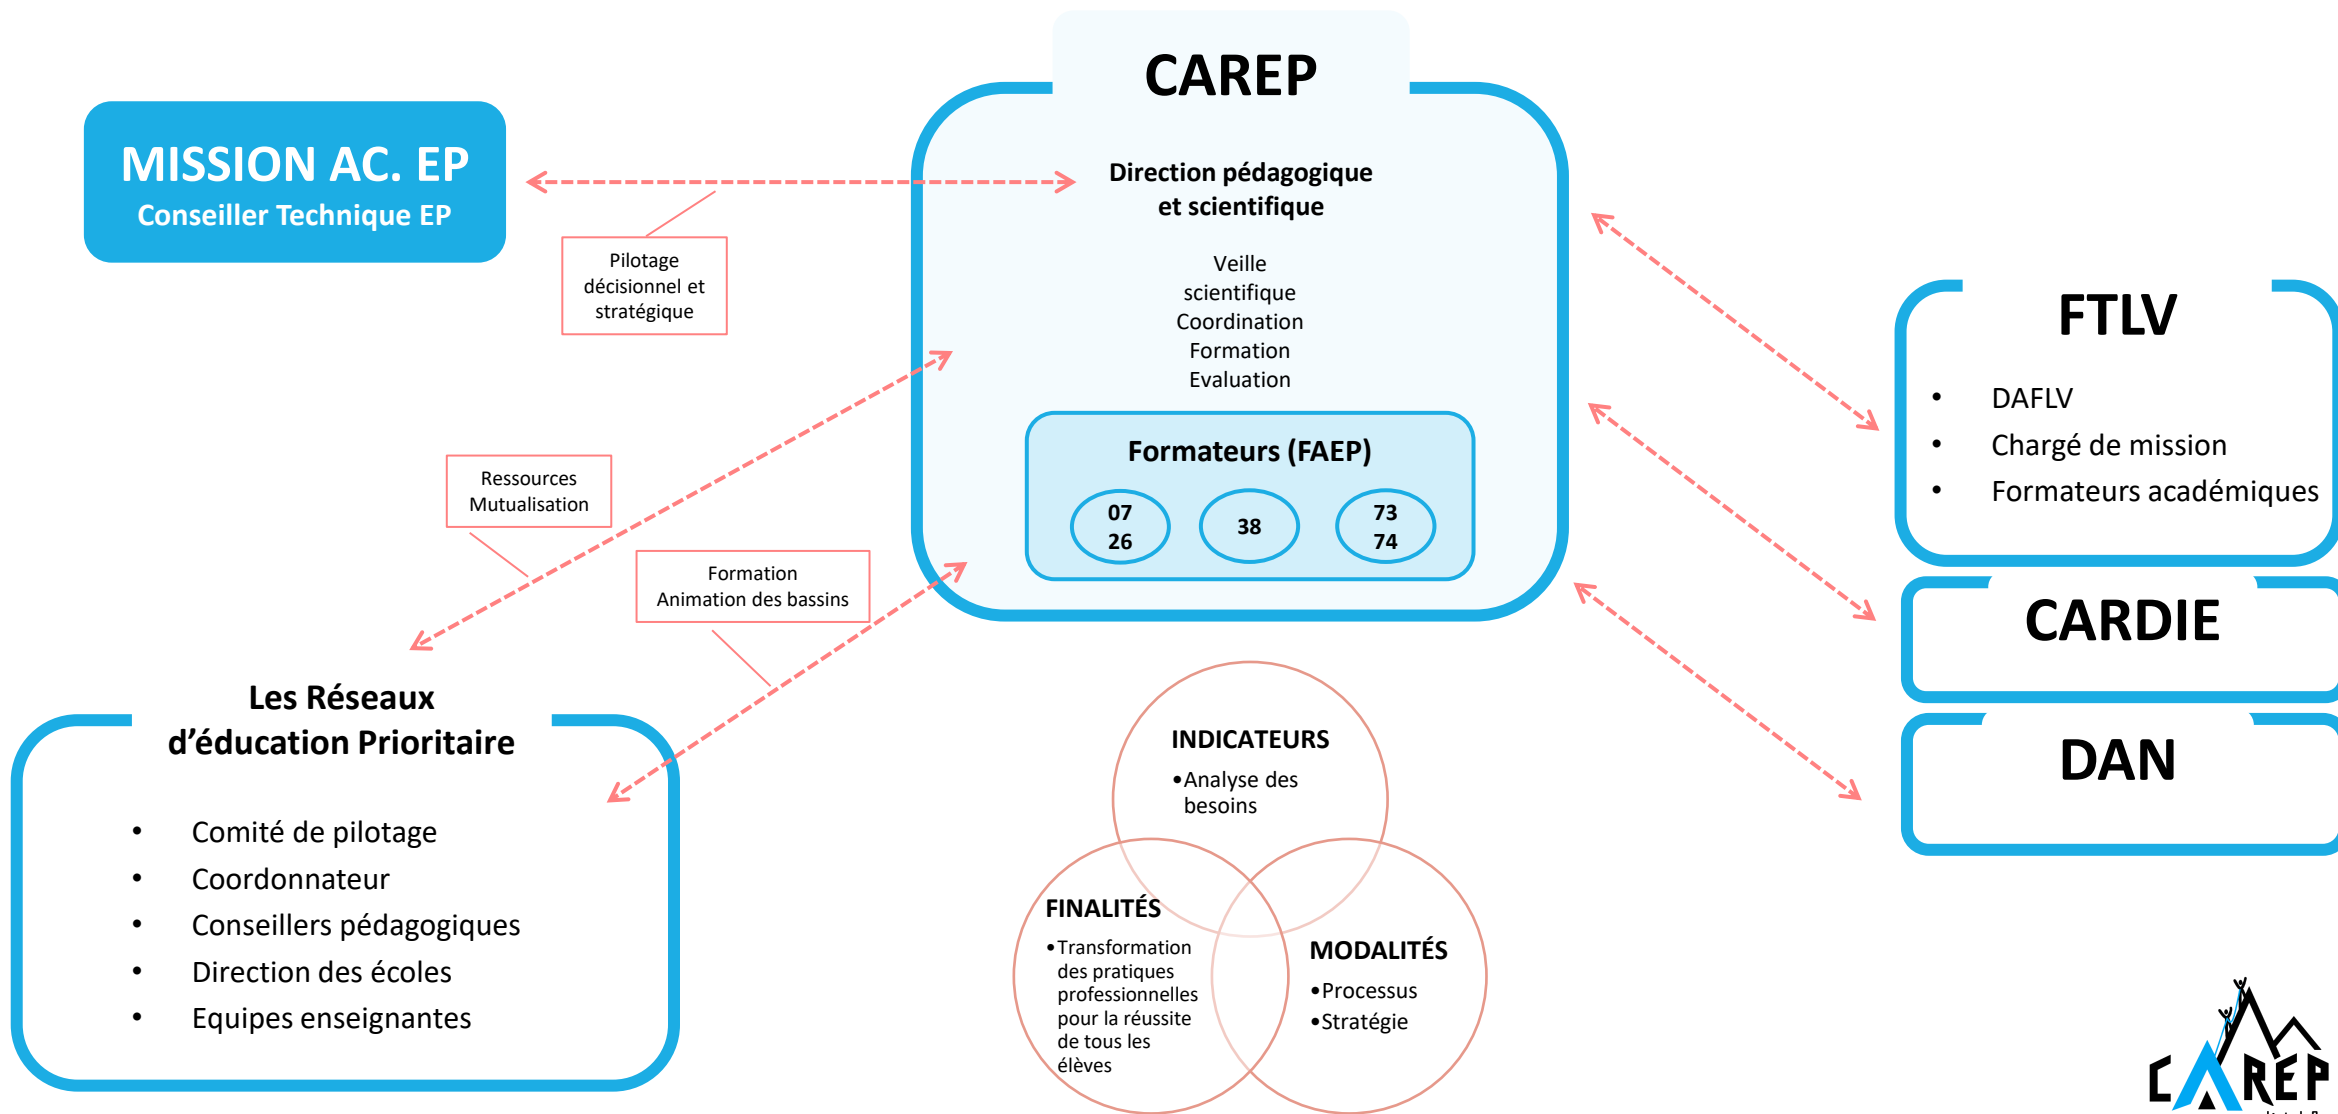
MISSION AC. EP
Conseiller Technique EP

Pilotage décisionnel et stratégique

CAREP

Direction pédagogique et scientifique

Veille scientifique
Coordination
Formation
Evaluation

Formateurs (FAEP)

07
26

38

73
74

FTLV
• DAFLV
• Chargé de mission
• Formateurs académiques

CARDIE

DAN

Ressources
Mutualisation

Formation
Animation des bassins

Les Réseaux d'éducation Prioritaire
• Comité de pilotage
• Coordonnateur
• Conseillers pédagogiques
• Direction des écoles
• Equipes enseignantes

INDICATEURS
•Analyse des besoins

FINALITÉS
•Transformation des pratiques professionnelles pour la réussite de tous les élèves

MODALITÉS
•Processus
•Stratégie

CAREP